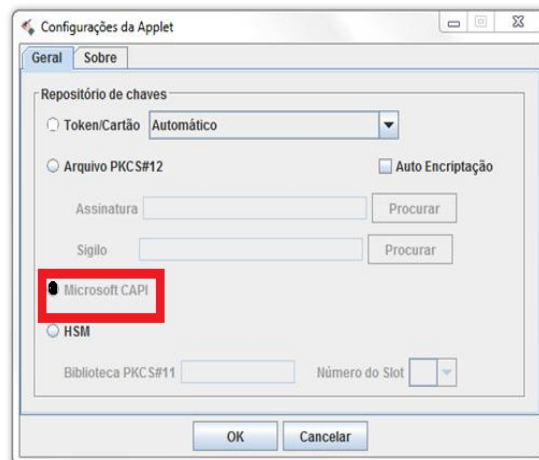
Configurações da Applet

Geral | Sobre

Repositório de chaves

Token/Cartão Automático

Arquivo PKCS#12

Auto Encriptação

Assinatura Procurar

Sigilo Procurar

Microsoft CAPI

HSM

Biblioteca PKCS#11

Número do Slot

OK Cancelar